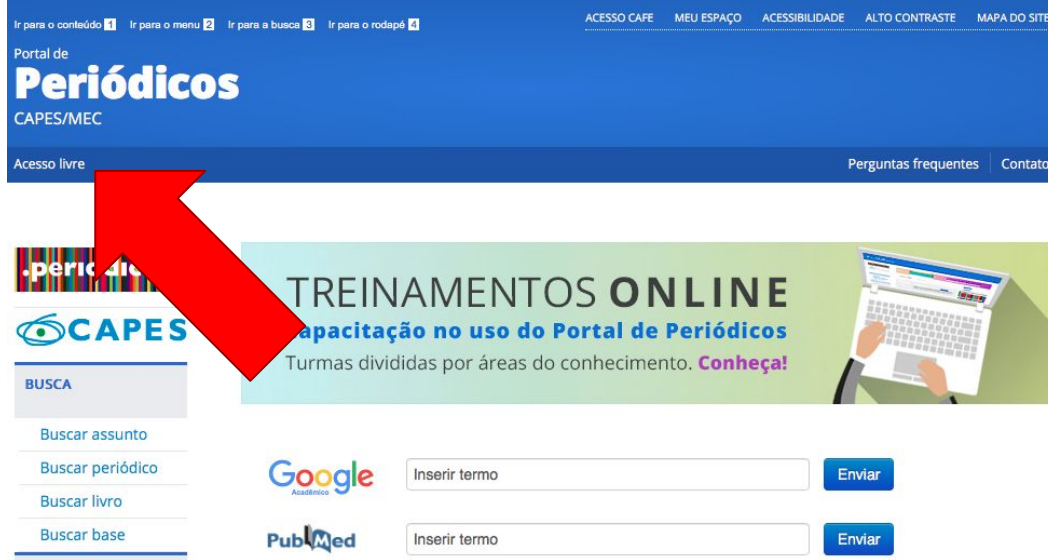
Ir para o conteúdo 1 Ir para o menu 2 Ir para a busca 3 Ir para o rodapé 4

ACESSO CAFE MEU ESPAÇO ACESSIBILIDADE ALTO CONTRASTE MAPA DO SITE

Portal de
Periódicos
CAPES/MEC

Acesso livre

Perguntas frequentes Contato

.peri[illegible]

CAPES

BUSCA

Buscar assunto
Buscar periódico
Buscar livro
Buscar base

TREINAMENTOS ONLINE
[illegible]apacitação no uso do Portal de Periódicos
Turmas divididas por áreas do conhecimento. Conheça!

Google Acadêmico
Inserir termo
Enviar

PubMed
Inserir termo
Enviar